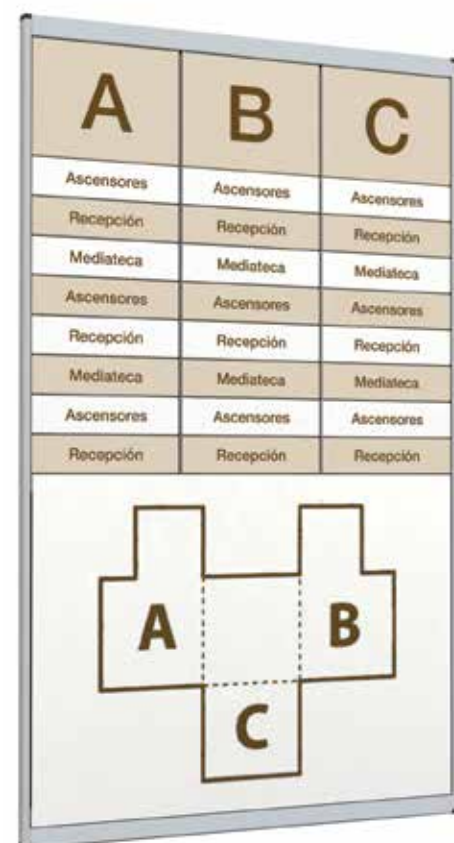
| A | B | C |
|---|---|---|
| Ascensores | Ascensores | Ascensores |
| Recepción | Recepción | Recepción |
| Mediateca | Mediateca | Mediateca |
| Ascensores | Ascensores | Ascensores |
| Recepción | Recepción | Recepción |
| Mediateca | Mediateca | Mediateca |
| Ascensores | Ascensores | Ascensores |
| Recepción | Recepción | Recepción |

A

B

C